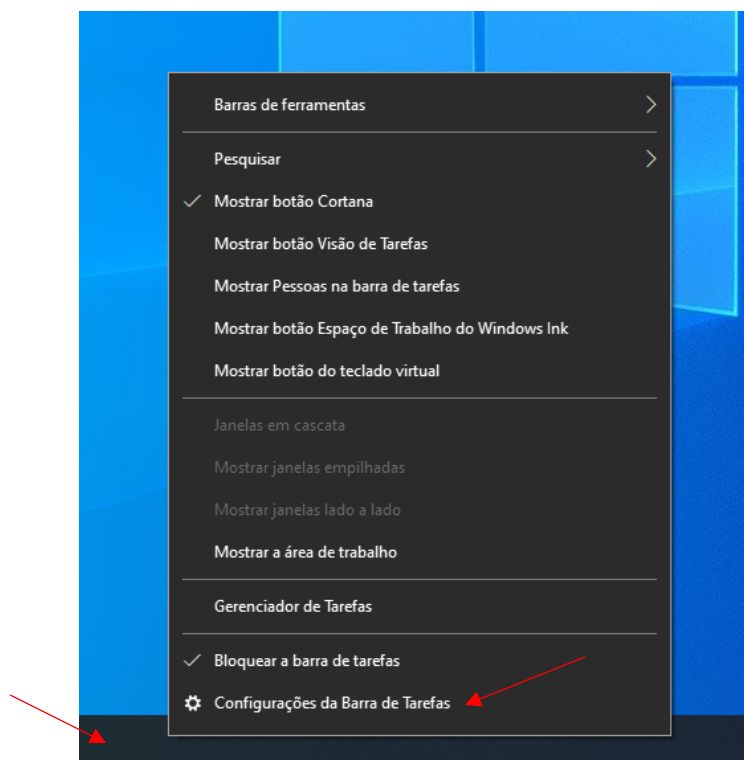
Barras de ferramentas

Pesquisar

Mostrar botão Cortana

Mostrar botão Visão de Tarefas

Mostrar Pessoas na barra de tarefas

Mostrar botão Espaço de Trabalho do Windows Ink

Mostrar botão do teclado virtual

Janelas em cascata

Mostrar janelas empilhadas

Mostrar janelas lado a lado

Mostrar a área de trabalho

Gerenciador de Tarefas

Bloquear a barra de tarefas

Configurações da Barra de Tarefas